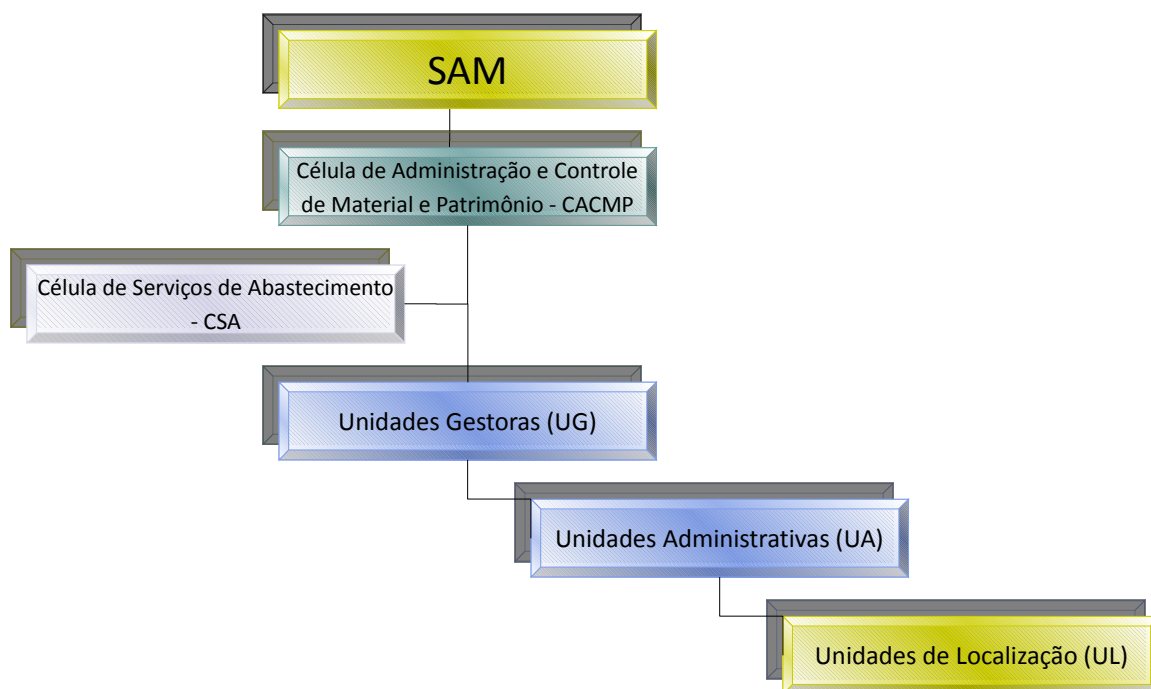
SAM

Célula de Administração e Controle de Material e Patrimônio - CACMP

Célula de Serviços de Abastecimento - CSA

Unidades Gestoras (UG)

Unidades Administrativas (UA)

Unidades de Localização (UL)